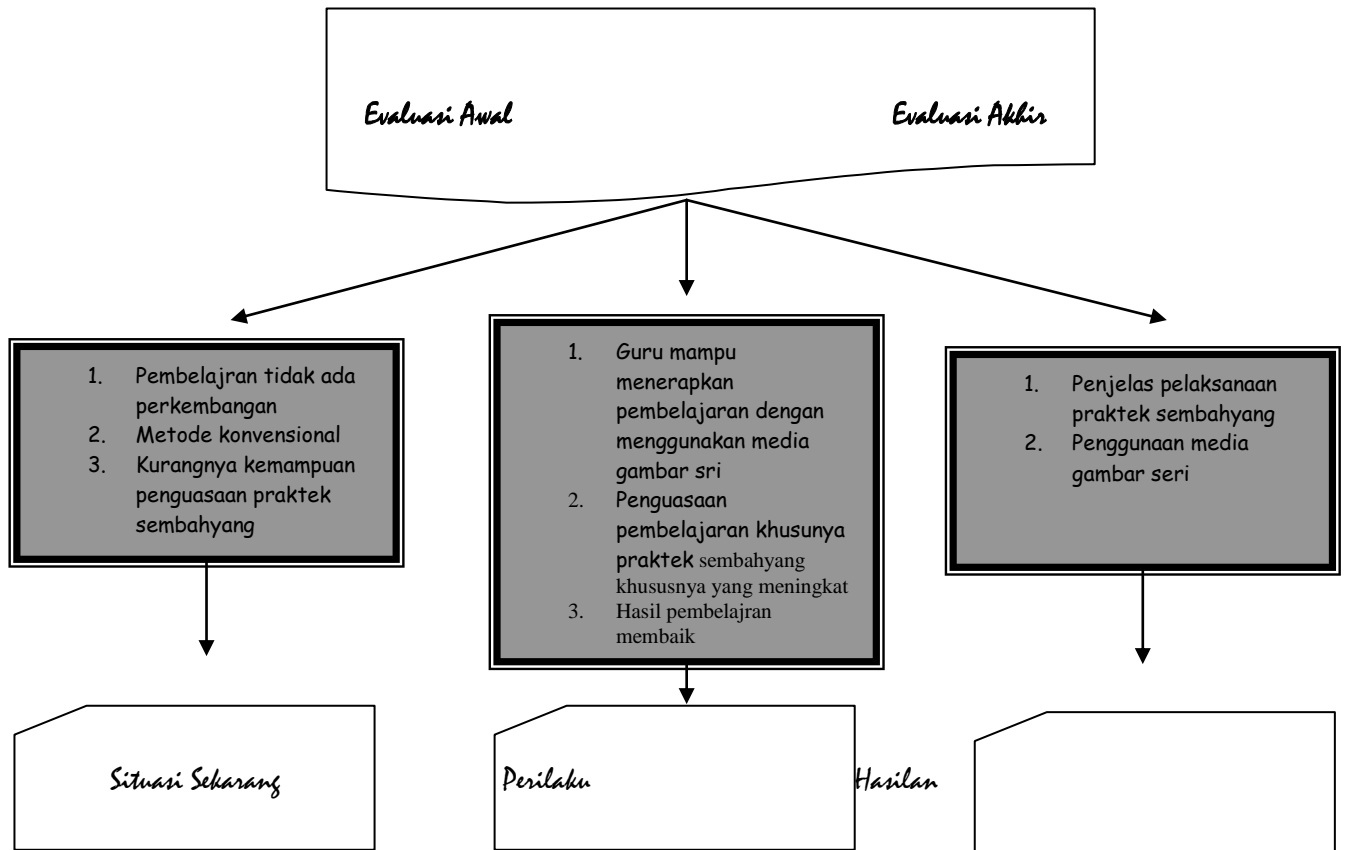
Evaluasi Awal

Evaluasi Akhir

1. Pembelajran tidak ada perkembangan
2. Metode konvensional
3. Kurangnya kemampuan penguasaan praktek sembahyang

1. Guru mampu menerapkan pembelajaran dengan menggunakan media gambar sri
2. Penguasaan pembelajaran khusunya praktek sembahyang khususnya yang meningkat
3. Hasil pembelajran membaik

1. Penjelas pelaksanaan praktek sembahyang
2. Penggunaan media gambar seri

Situasi Sekarang

Perilaku

Hasilan